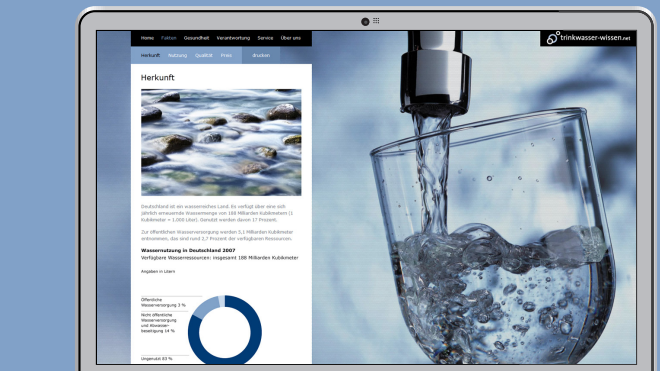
Home Fakten Gesundheit Verantwortung Service Über uns

trinkwasser-wissen.net

Herkunft Nutzung Qualität Preis drucken

Herkunft

Deutschland ist ein wasserreiches Land. Es verfügt über eine sich jährlich erneuernde Wassermenge von 188 Milliarden Kubikmetern (1 Kubikmeter = 1.000 Liter). Genutzt werden davon 17 Prozent.

Zur öffentlichen Wasserversorgung werden 5,1 Milliarden Kubikmeter entnommen, das sind rund 2,7 Prozent der verfügbaren Ressource.

Wassernutzung in Deutschland 2007
Verfügbare Wasserressourcen: insgesamt 188 Milliarden Kubikmeter

Angaben in Litern

Öffentliche Wasserversorgung 3 %

Nicht öffentliche Wasserversorgung und Abwasserbeseitigung 14 %

Ungenutzt 83 %